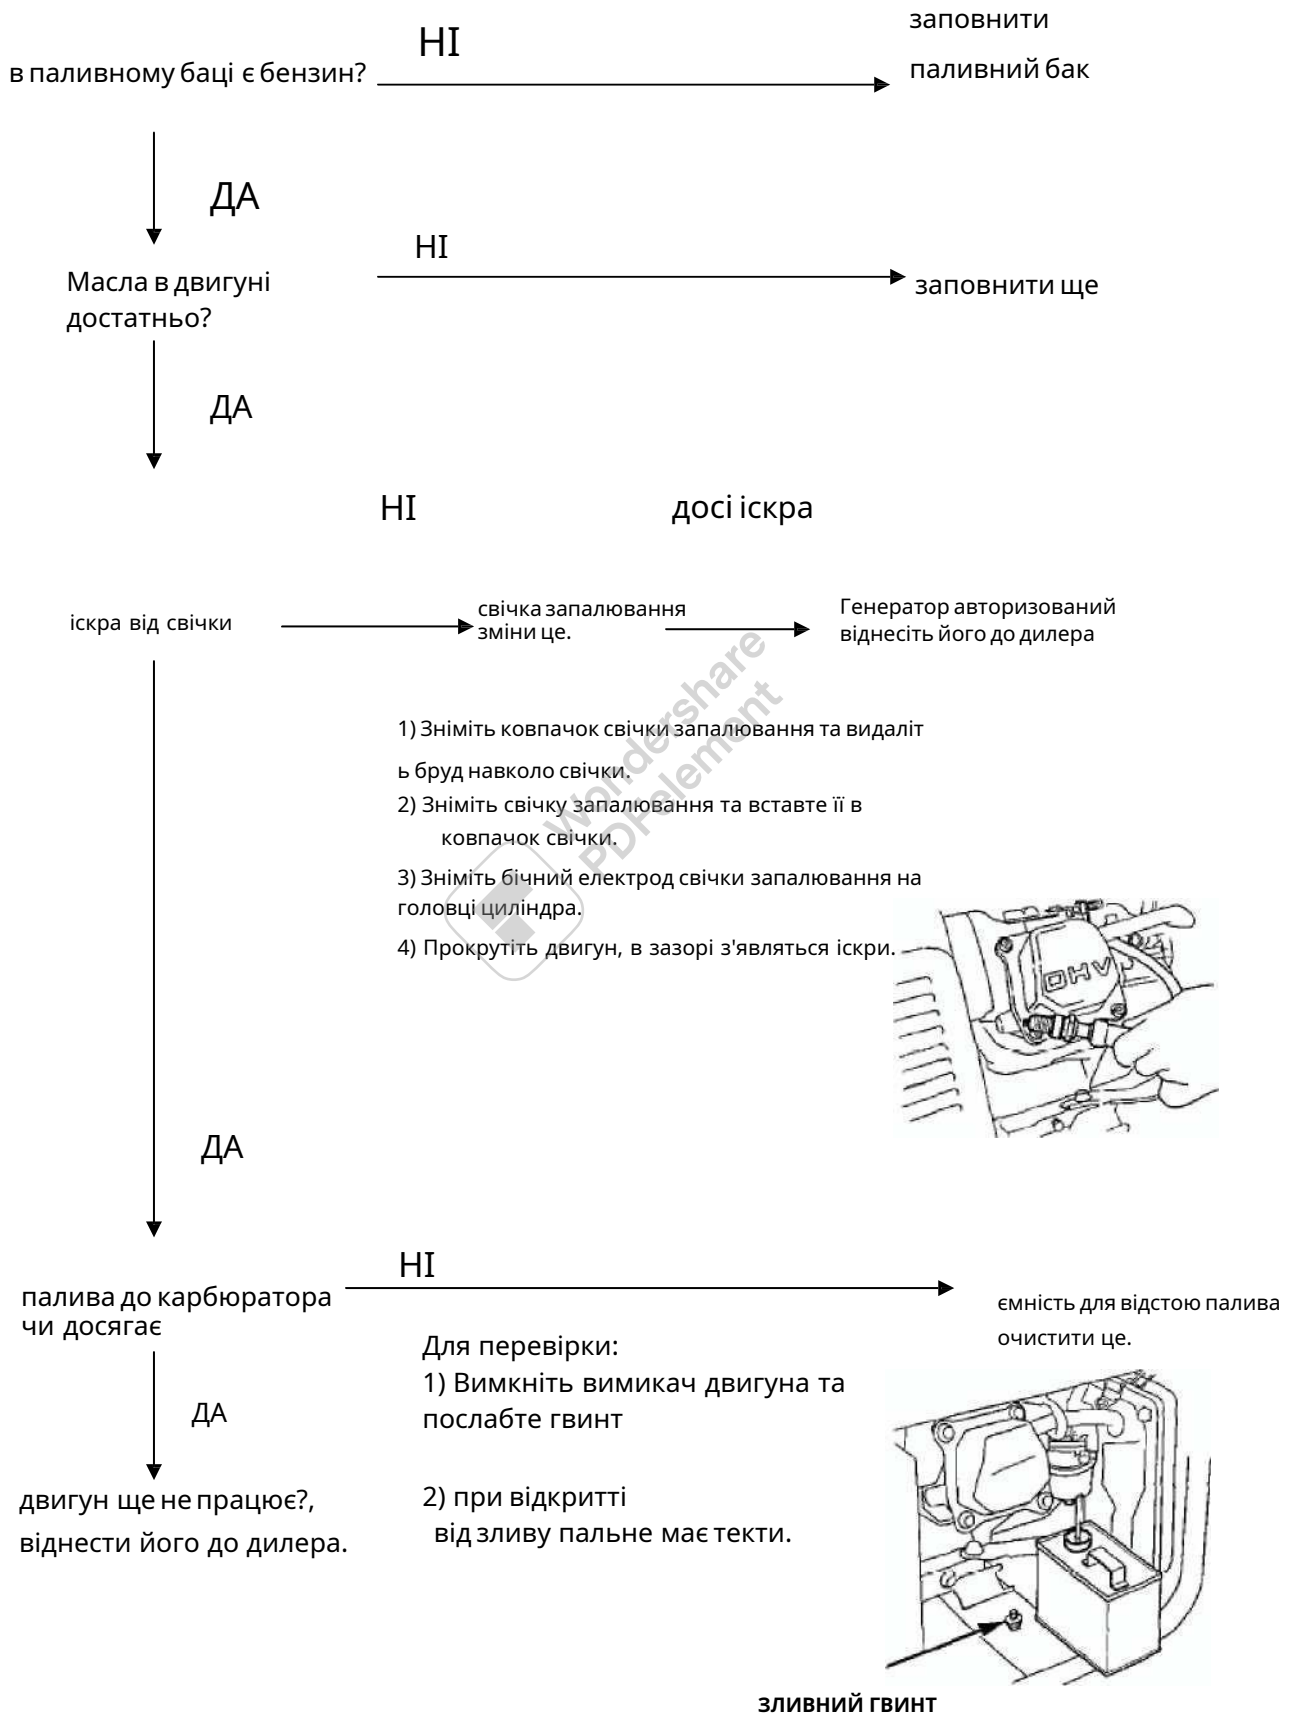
в паливному баці є бензин?

НІ

заповнити паливний бак

ДА

Масла в двигуні достатньо?

НІ

заповнити ще

ДА

НІ

досі іскра

іскра від свічки

свічка запалювання зміни це.

Генератор авторизований віднесіть його до дилера

1) Зніміть ковпачок свічки запалювання та видаліть бруд навколо свічки.
2) Зніміть свічку запалювання та вставте її в ковпачок свічки.
3) Зніміть бічний електрод свічки запалювання на головці циліндра.
4) Прокрутіть двигун, в зазорі з'являться іскри.

Wondershare PDFelement

OHV

ДА

палива до карбюратора чи досягає

НІ

ємність для відстою палива очистити це.

Для перевірки:
1) Вимкніть вимикач двигуна та послабте гвинт

2) при відкритті від зливу пальне має тексти.

ДА

двигун ще не працює?, віднести його до дилера.

ЗЛИВНИЙ ГВИНТ